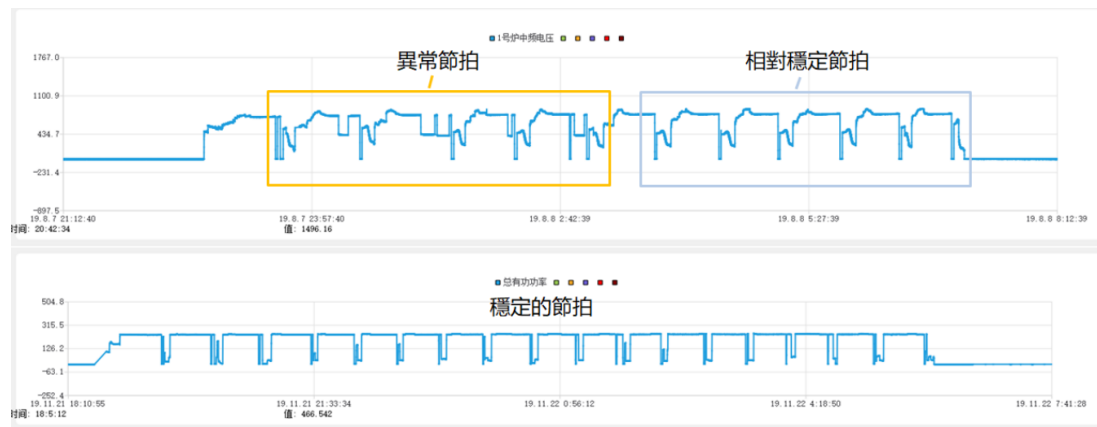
1号炉中频电压

異常節拍

相對穩定節拍

1767.0
1100.9
434.7
-231.4
-897.5

19.8.7 21:12:40
19.8.7 23:57:40
19.8.8 2:42:39
19.8.8 5:27:39
19.8.8 8:12:39

时间: 20:42:34
值: 1496.16

总有功功率

穩定的節拍

504.8
315.5
126.2
-63.1
-252.4

19.11.21 18:10:55
19.11.21 21:33:34
19.11.22 0:56:12
19.11.22 4:18:50
19.11.22 7:41:28

时间: 18:5:12
值: 466.542